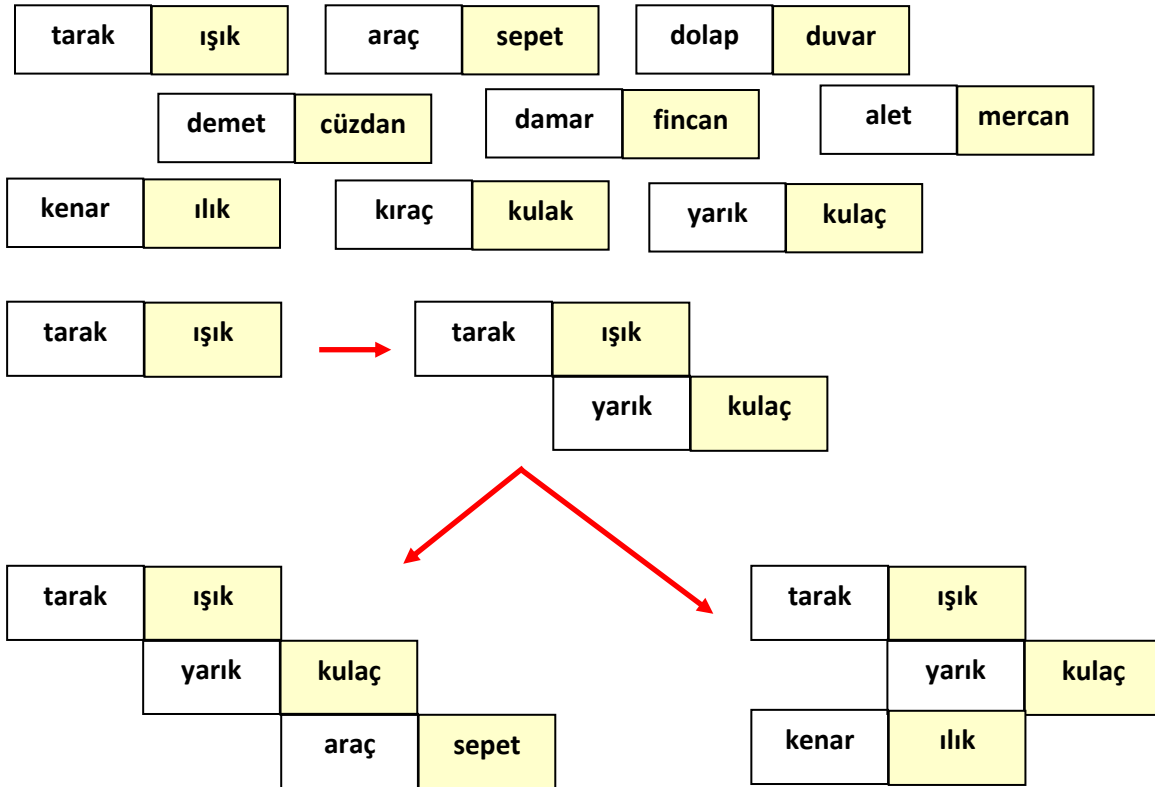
tarak ışık
araç sepet
dolap duvar
demet cüzdan
damar fincan
alet mercan
kenar ılık
kıraç kulak
yarık kulaç

tarak ışık

tarak ışık
yarık kulaç

tarak ışık
yarık kulaç
araç sepet

tarak ışık
yarık kulaç
kenar ılık